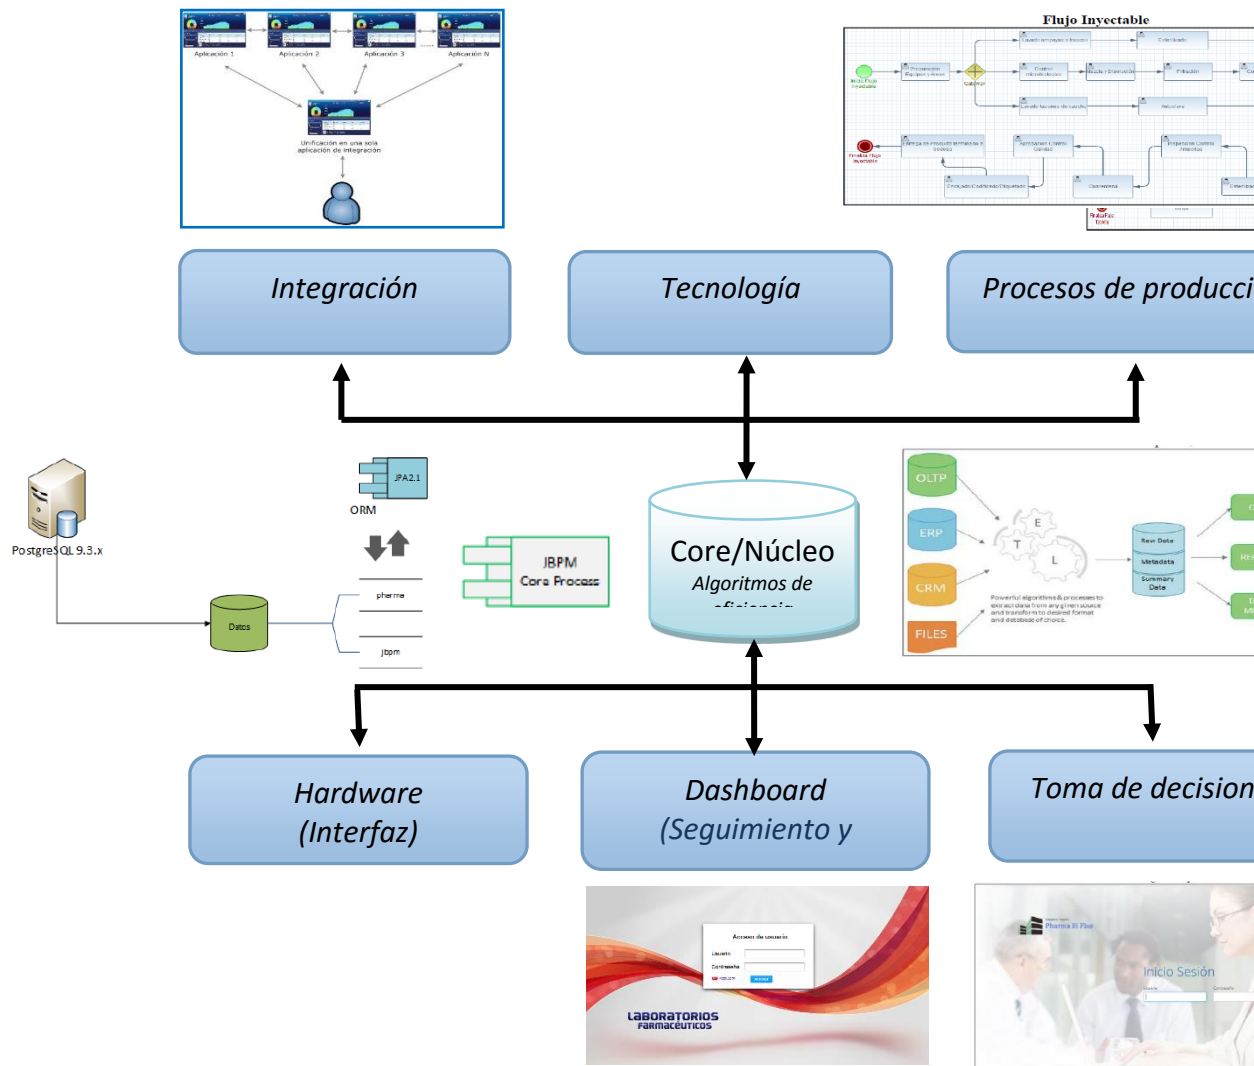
Aplicación 1
Aplicación 2
Aplicación 3
Aplicación N
Unificación en una sola aplicación de integración

Flujo Inyectable

Integración

Tecnología

Procesos de producci

PostgreSQL 9.3.x

JPA2.1
ORM
pharma
jbpm
Datos

JBPM
Core Process

Core/Núcleo
Algoritmos de
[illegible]

OLTP
ERP
CRM
FILES
E
T
L
Raw Data
Metadata
Summary Data
Powerful algorithms & processes to extract data from any given source and transform to desired format and database of choice.

Hardware
(Interfaz)

Dashboard
(Seguimiento y

Toma de decision

Acceso de usuario
Usuario
Contraseña
LABORATORIOS FARMACÉUTICOS

Pharma El Flux
Inicio Sesión